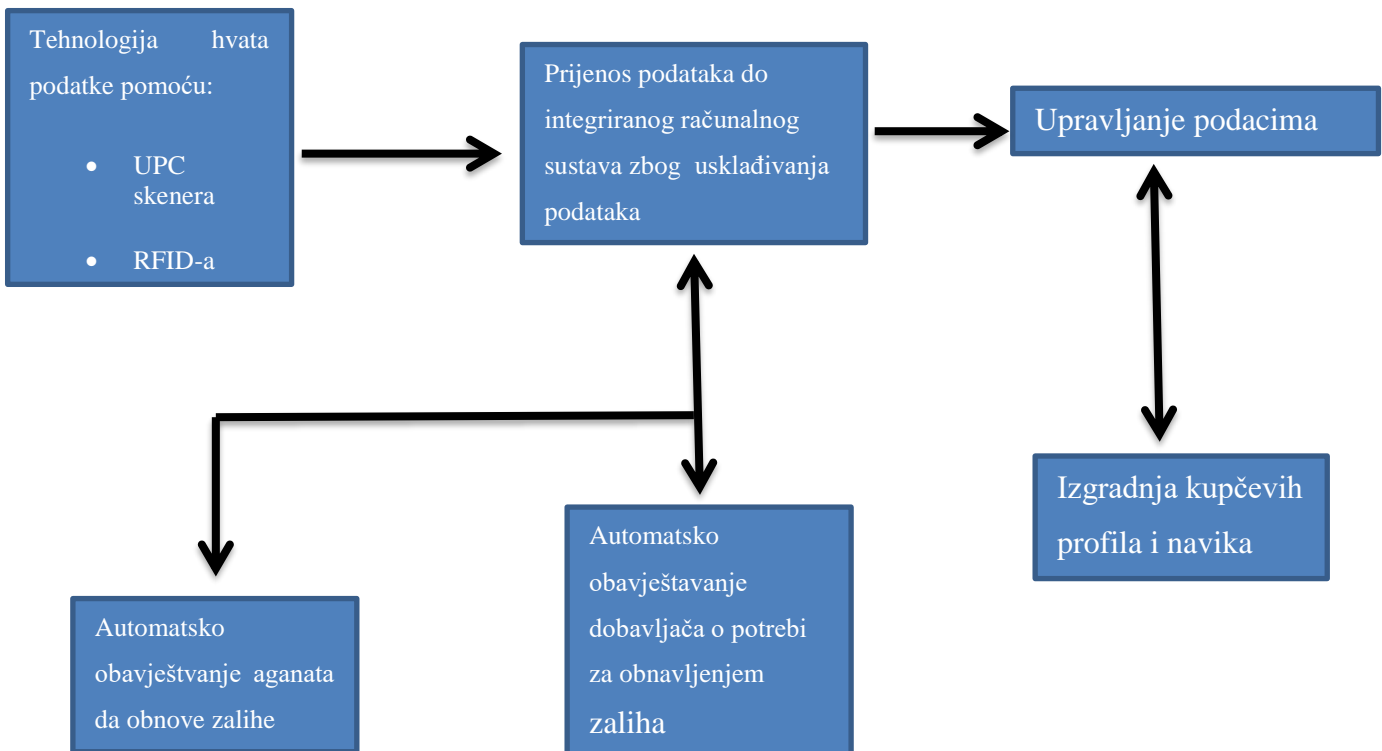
Tehnologija hvata podatke pomoću:

- UPC skenera
- RFID-a

Prijenos podataka do integriranog računalnog sustava zbog usklađivanja podataka

Upravljanje podacima

Izgradnja kupčevih profila i navika

Automatsko obavještavanje dobavljača o potrebi za obnavljenjem zaliha

Automatsko obavještvanje aganata da obnove zalihe